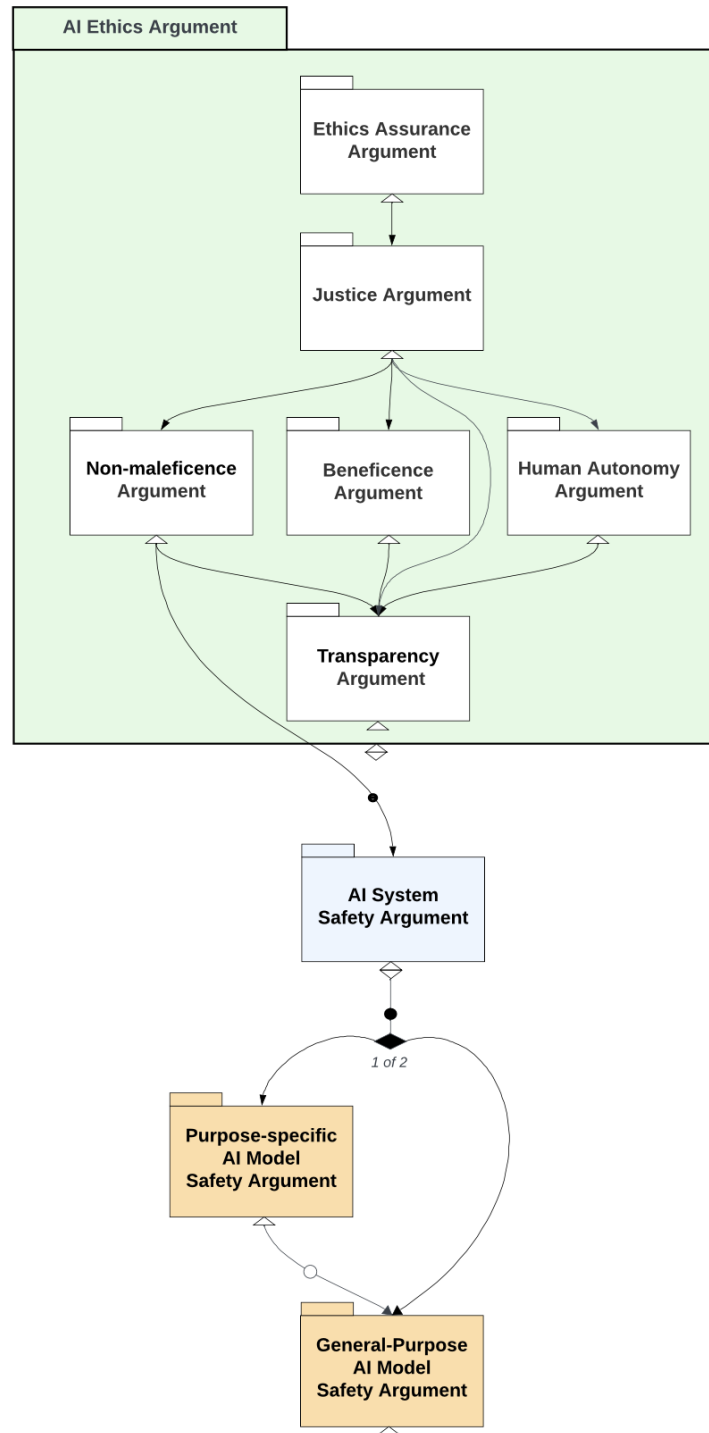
AI Ethics Argument

Ethics Assurance Argument

Justice Argument

Non-maleficence Argument

Beneficence Argument

Human Autonomy Argument

Transparency Argument

AI System Safety Argument

1 of 2

Purpose-specific AI Model Safety Argument

General-Purpose AI Model Safety Argument